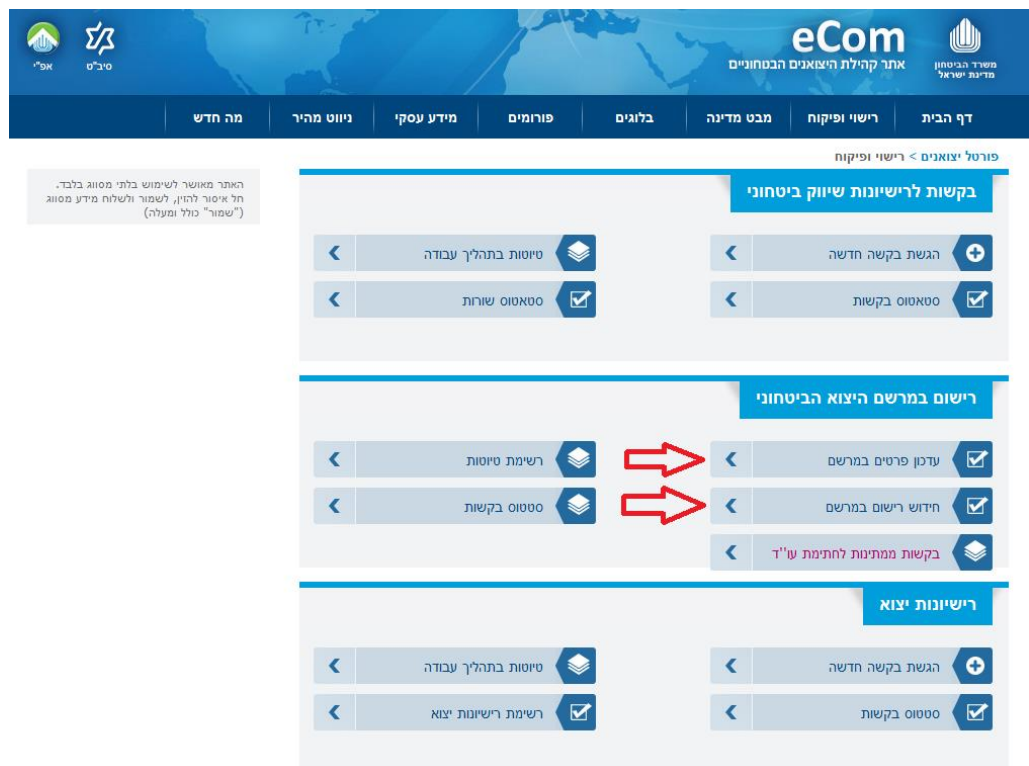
משרד הביטחון
מדינת ישראל

eCom
אתר קהילת היצואנים הבטחוניים

סיב"ט
אפ"י

דף הבית | רישוי ופיקוח | מבט מדינה | בלוגים | פורומים | מידע עסקי | ניווט מהיר | מה חדש

פורטל יצואנים > רישוי ופיקוח

האתר מאושר לשימוש בלתי מסווג בלבד. חל איסור להזין, לשמור ולשלוח מידע מסווג ("שמור" כולל ומעלה)

בקשות לרישיונות שיווק ביטחוני

הגשת בקשה חדשה
טיוטות בתהליך עבודה
סטאטוס בקשות
סטאטוס שורות

רישום במרשם היצוא הביטחוני

עדכון פרטים במרשם
רשימת טיוטות
חידוש רישום במרשם
סטטוס בקשות
בקשות ממתינות לחתימת עו"ד

רישיונות יצוא

הגשת בקשה חדשה
טיוטות בתהליך עבודה
סטטוס בקשות
רשימת רישיונות יצוא